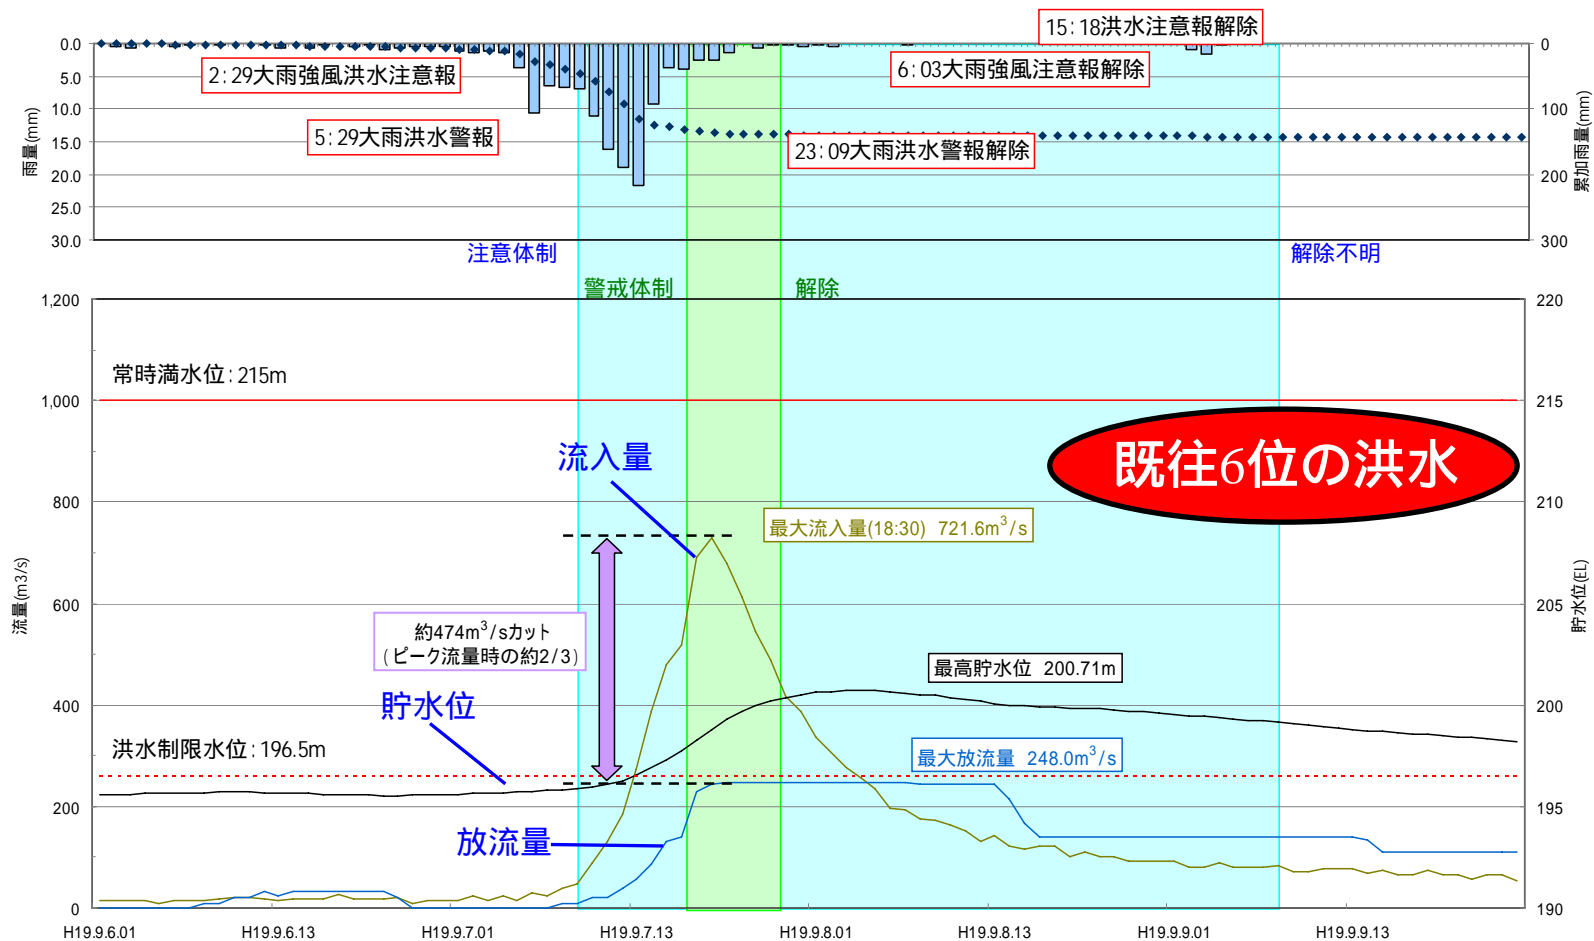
15:18洪水注意報解除
0.0
5.0
10.0
15.0
20.0
25.0
30.0
雨量(mm)
2:29大雨強風洪水注意報
6:03大雨強風注意報解除
5:29大雨洪水警報
23:09大雨洪水警報解除
0
100
200
300
累加雨量(mm)
注意体制
解除不明
警戒体制
解除
1,200
1,000
800
600
400
200
0
流量(m3/s)
220
215
210
205
200
195
190
貯水位(EL)
常時満水位:215m
既往6位の洪水
流入量
最大流入量(18:30) 721.6m$^3$/s
約474m$^3$/sカット（ピーク流量時の約2/3）
最高貯水位 200.71m
貯水位
洪水制限水位:196.5m
最大放流量 248.0m$^3$/s
放流量
H19.9.6.01
H19.9.6.13
H19.9.7.01
H19.9.7.13
H19.9.8.01
H19.9.8.13
H19.9.9.01
H19.9.9.13